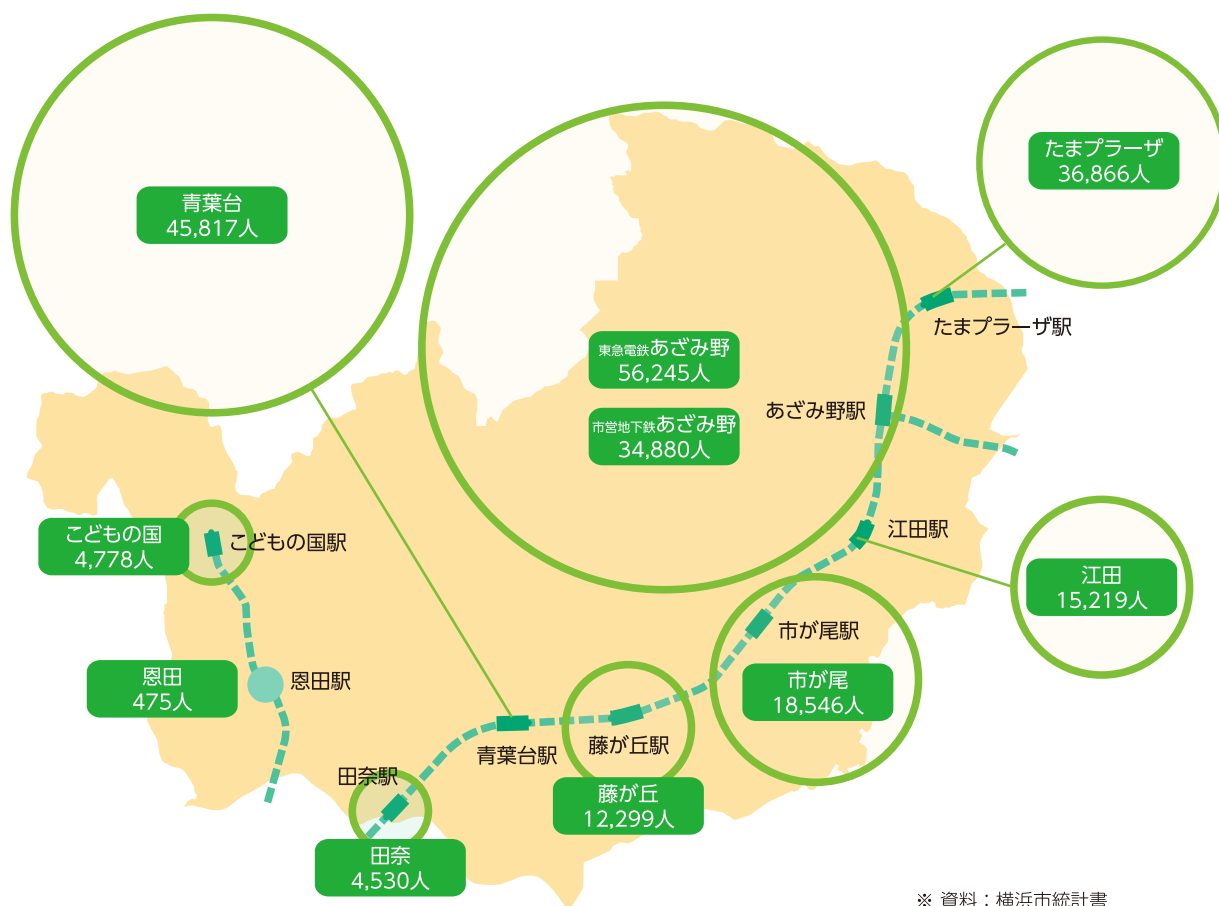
青葉台
45,817人

東急電鉄あざみ野
56,245人

市営地下鉄あざみ野
34,880人

たまプラーザ
36,866人

たまプラーザ駅

あざみ野駅

江田駅

江田
15,219人

こどもの国
4,778人

こどもの国駅

恩田
475人

恩田駅

市が尾駅

市が尾
18,546人

藤が丘駅

藤が丘
12,299人

青葉台駅

田奈駅

田奈
4,530人

※ 資料：横浜市統計書